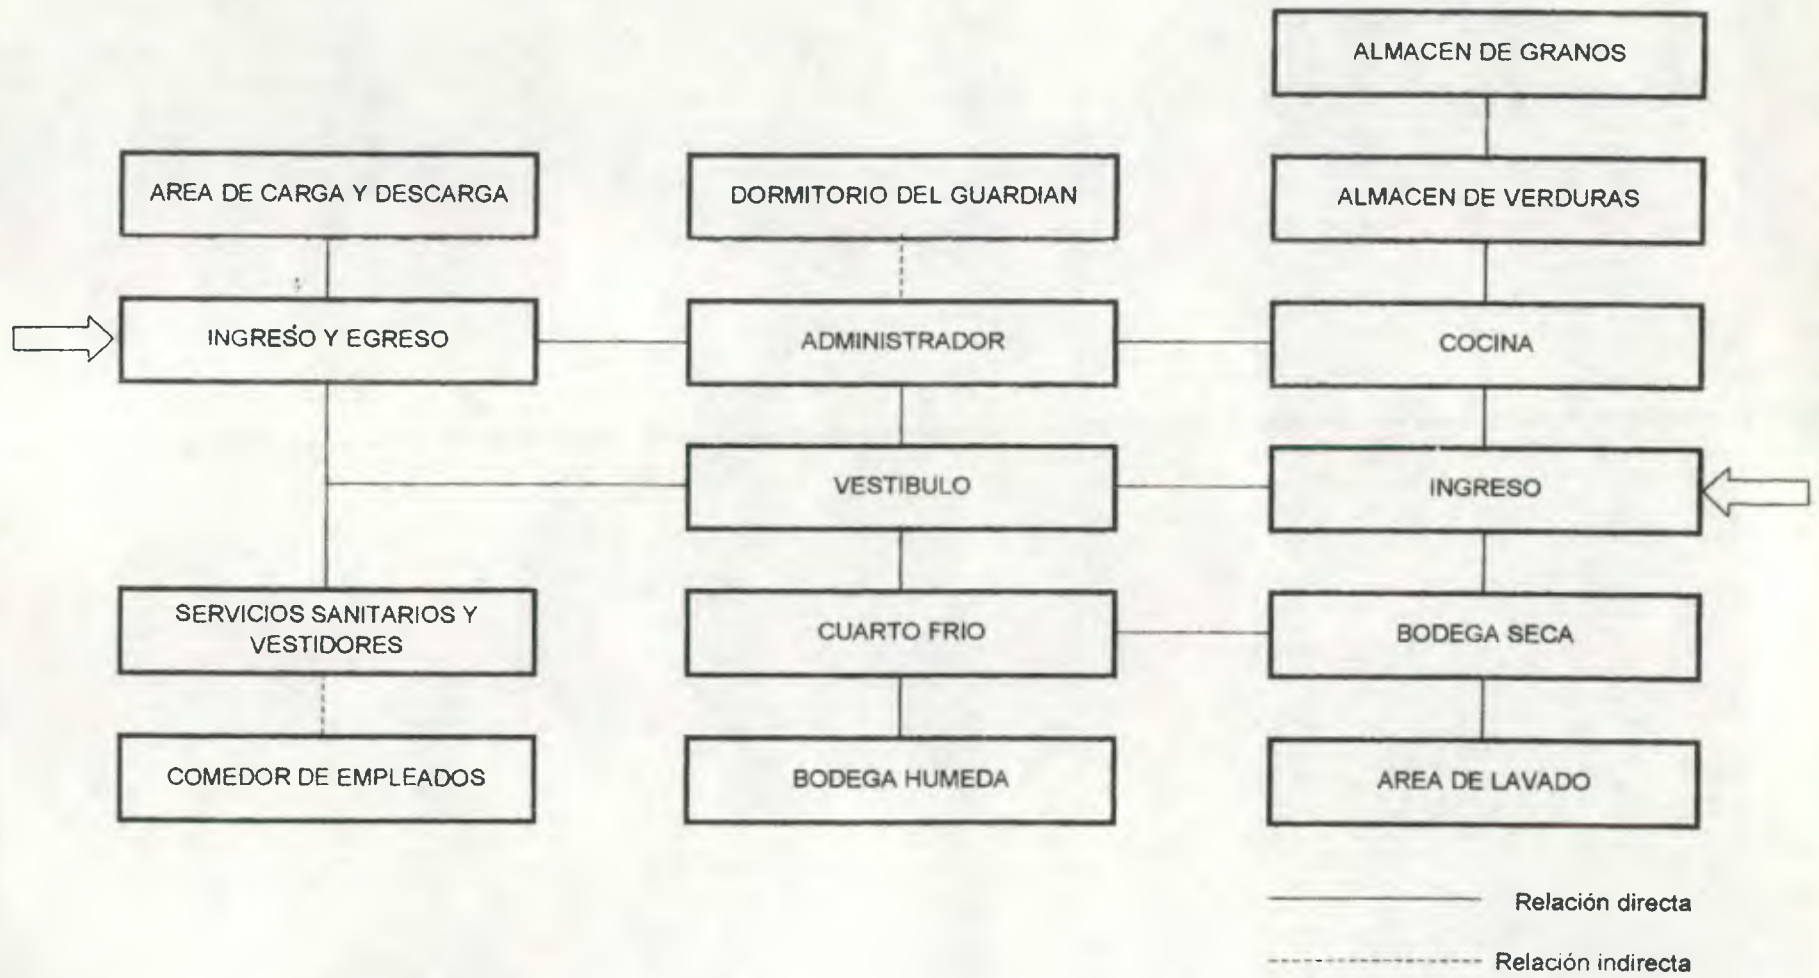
ALMACEN DE GRANOS

AREA DE CARGA Y DESCARGA

DORMITORIO DEL GUARDIAN

ALMACEN DE VERDURAS

INGRESO Y EGRESO

ADMINISTRADOR

COCINA

VESTIBULO

INGRESO

SERVICIOS SANITARIOS Y VESTIDORES

CUARTO FRIO

BODEGA SECA

COMEDOR DE EMPLEADOS

BODEGA HUMEDA

AREA DE LAVADO

Relación directa

Relación indirecta